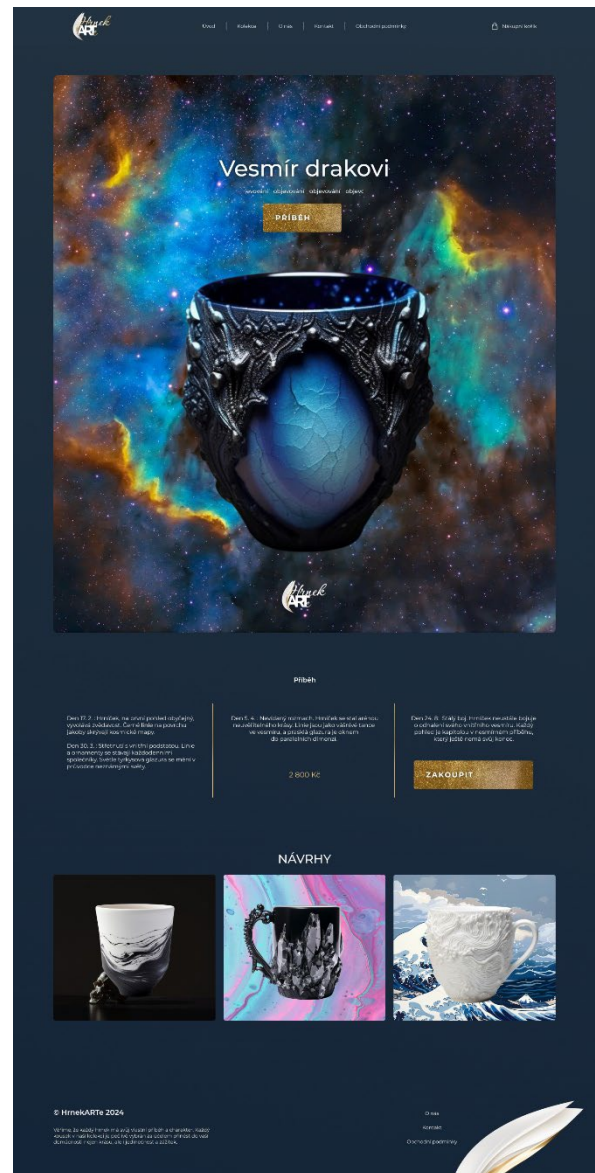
Hrnek ART

Úvod | Kolekce | O nás | Kontakt | Obchodní podmínky

Nákupní košík

Vesmír drakovi

zevování · objevování · objevování · objev

PŘÍBĚH

Hrnek ART

Příběh

Den 17. 2.: Hrníček, na první pohled obyčejný, vyzařuje zvědavost. Černé linie na povrchu jakoby skrývají kosmické mapy.

Den 20. 3.: Stříbrné s vnitřní podobou. Linie a ornamenty se stávají každodenními společníky. Světle tyrkysová glazura se mění v průzračné nebeské světy.

Den 5. 4.: Nevídaný mimách. Hrníček se stal aninou neuvěřitelného hrdiny. Linie jsou jako vášnivé tance ve vesmíru, a prasklá glazura je oknem do záhadných dimenzí.

2 800 Kč

Den 24. 6.: Stálý boj. Hrníček neustále bojuje o odhalení svého vnitřního vesmíru. Každý pohled je kapitolou v nesmírném příběhu, který ještě nemá svůj konec.

ZAKOUPIT

NÁVRHY

© HrnekARTe 2024

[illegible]

O nás
Kontakt
Obchodní podmínky